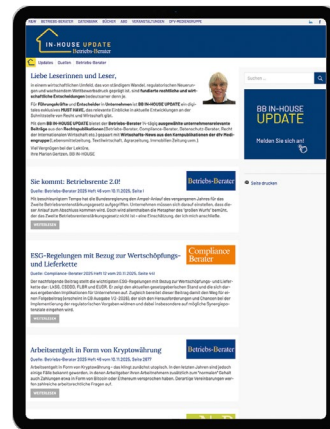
IN-HOUSE UPDATE
Betriebs-Berater

Updates Quellen Betriebs-Berater

Liebe Leserinnen und Leser,

in einem wirtschaftlichen Umfeld, das von ständigem Wandel, regulatorischen Neuerungen und wachsendem Wettbewerbsdruck geprägt ist, sind fundierte rechtliche und wirtschaftliche Entscheidungen gefragt.

Für Führungskräfte und Entscheider in Unternehmen ist BB IN-HOUSE UPDATE ein digitales exklusives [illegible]

Suchen ...

BB IN-HOUSE UPDATE

Melden Sie sich an!

Seite drucken

Sie kommt: Betriebsrente 2.0!

Quelle: Betriebs-Berater 2025 Heft 46 vom 10.11.2025, Seite I

Betriebs-Berater

WEITERLESEN

ESG-Regelungen mit Bezug zur Wertschöpfungs- und Lieferkette

Quelle: Compliance-Berater 2025 Heft 12 vom 20.11.2025, Seite VIII

Compliance Berater

WEITERLESEN

Arbeitsentgelt in Form von Kryptowährung

Quelle: Betriebs-Berater 2025 Heft 46 vom 10.11.2025, Seite 2877

Betriebs-Berater

WEITERLESEN